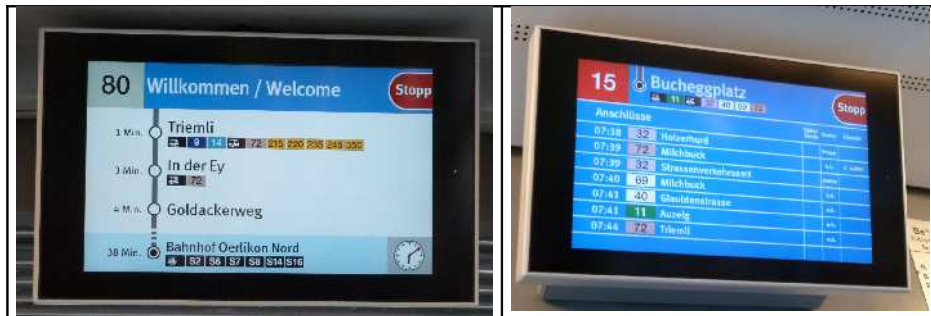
80 Willkommen / Welcome

Stopp

1 Min. Triemli
9 14 72 215 220 235 245 350

3 Min. In der Ey
72

4 Min. Goldackerweg

38 Min. Bahnhof Oerlikon Nord
S2 S6 S7 S8 S14 S16

15 Bucheggplatz
11 32 40 69 72

Stopp

Anschlüsse

| | | | | | |
|---|---|---|---|---|---|
| 07:38 | 32 | Holzerhurd | | | |
| 07:39 | 72 | Milchbuck | | | |
| 07:39 | 32 | Strassenverkehrsamt | | | |
| 07:40 | 69 | Milchbuck | | | |
| 07:41 | 40 | Glaubtenstrasse | | | |
| 07:41 | 11 | Auzelg | | | |
| 07:44 | 72 | Triemli | | | |